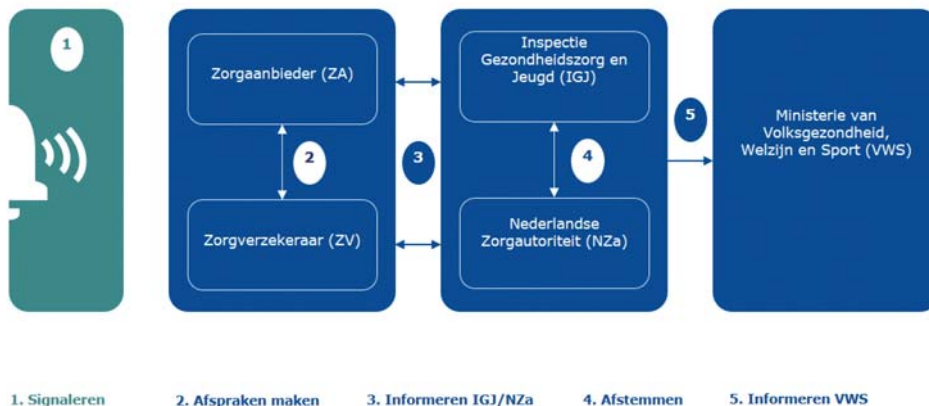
1

Zorgaanbieder (ZA)

2

Zorgverzekeraar (ZV)

3

Inspectie Gezondheidszorg en Jeugd (IGJ)

4

Nederlandse Zorgautoriteit (NZa)

5

Ministerie van Volksgezondheid, Welzijn en Sport (VWS)

1. Signaleren

2. Afspraken maken

3. Informeren IGJ/NZa

4. Afstemmen

5. Informeren VWS